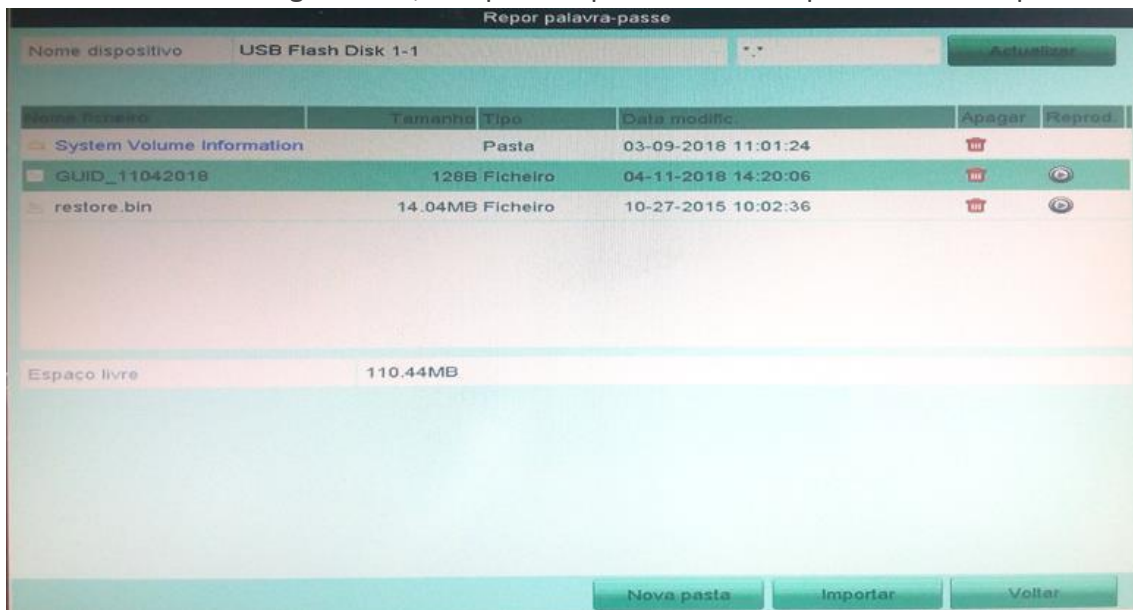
Repor palavra-passe

Nome dispositivo USB Flash Disk 1-1 *.* Actualizar

| Nome ficheiro | Tamanho | Tipo | Data modific. | Apagar | Reprod. |
|---|---|---|---|---|---|
| System Volume Information | | Pasta | 03-09-2018 11:01:24 | | |
| GUID_11042018 | 128B | Ficheiro | 04-11-2018 14:20:06 | | |
| restore.bin | 14.04MB | Ficheiro | 10-27-2015 10:02:36 | | |

Espaço livre 110.44MB

Nova pasta Importar Voltar